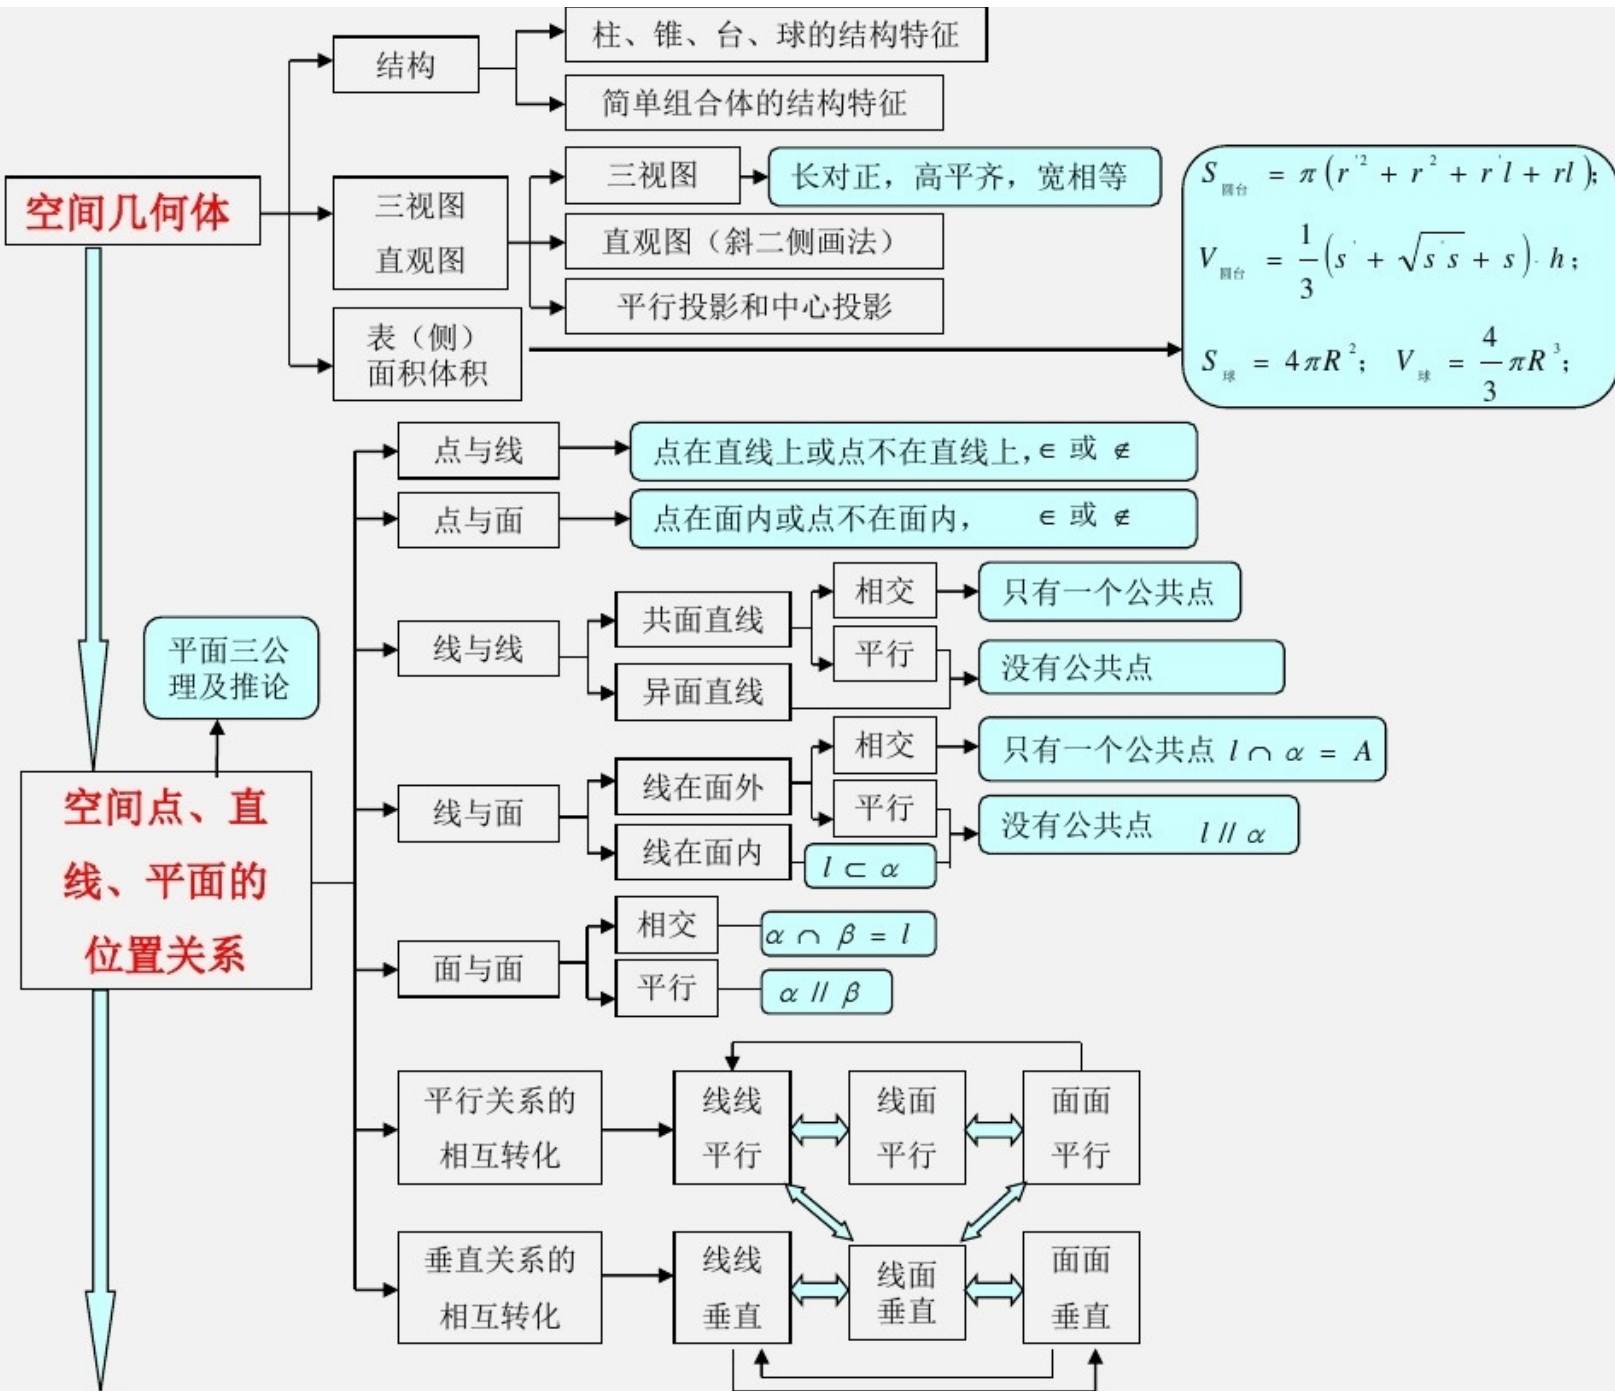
空间几何体

结构

柱、锥、台、球的结构特征

简单组合体的结构特征

三视图
直观图

三视图

长对正，高平齐，宽相等

直观图（斜二侧画法）

平行投影和中心投影

表（侧）面积体积

$S_{圆台} = \pi(r'^2 + r^2 + r'l + rl)$;

$V_{圆台} = \frac{1}{3}(s' + \sqrt{s's} + s) \cdot h$;

$S_{球} = 4\pi R^2$; $V_{球} = \frac{4}{3}\pi R^3$;

平面三公理及推论

空间点、直线、平面的位置关系

点与线

点在直线上或点不在直线上, $\in$ 或 $\notin$

点与面

点在面内或点不在面内, $\in$ 或 $\notin$

线与线

共面直线

异面直线

相交

只有一个公共点

平行

没有公共点

线与面

线在面外

线在面内

相交

只有一个公共点 $l \cap \alpha = A$

平行

没有公共点 $l // \alpha$

$l \subset \alpha$

面与面

相交

$\alpha \cap \beta = l$

平行

$\alpha // \beta$

平行关系的相互转化

线线平行

线面平行

面面平行

垂直关系的相互转化

线线垂直

线面垂直

面面垂直